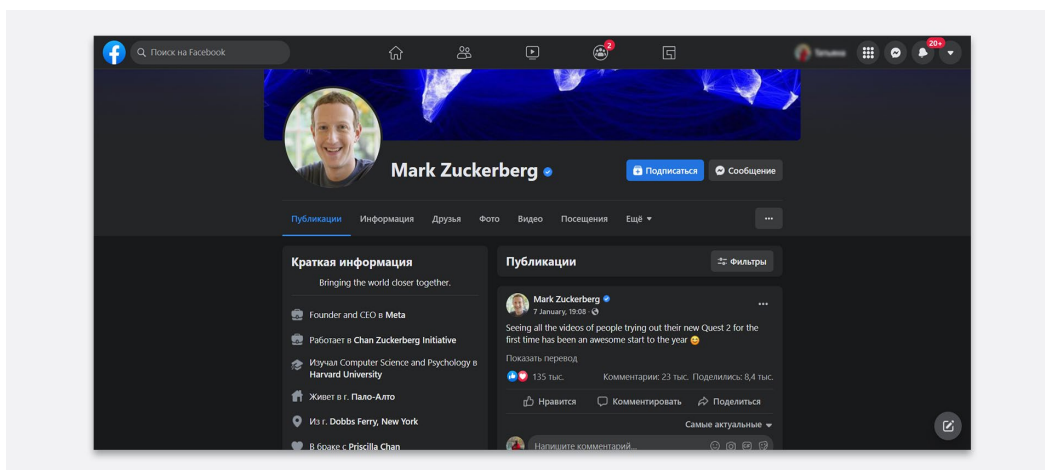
Поиск на Facebook

2

Татьяна

20+

Mark Zuckerberg

Подписаться

Сообщение

Публикации Информация Друзья Фото Видео Посещения Ещё

...

Краткая информация

Bringing the world closer together.

Founder and CEO в Meta

Работает в Chan Zuckerberg Initiative

Изучал Computer Science and Psychology в Harvard University

Живет в г. Пало-Алто

Из г. Dobbs Ferry, New York

В браке с Priscilla Chan

Публикации

Фильтры

Mark Zuckerberg

7 January, 19:08 ·

...

Seeing all the videos of people trying out their new Quest 2 for the first time has been an awesome start to the year 😊

Показать перевод

135 тыс.

Комментарии: 23 тыс. Поделились: 8,4 тыс.

Нравится

Комментировать

Поделиться

Самые актуальные

Напишите комментарий...